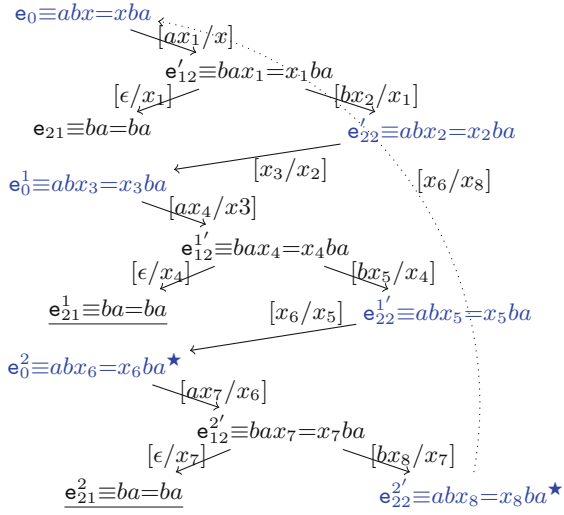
$\mathsf{e}_0 \equiv abx = xba$

$[ax_1/x]$

$\mathsf{e}'_{12} \equiv bax_1 = x_1ba$

$[\epsilon/x_1]$

$[bx_2/x_1]$

$\mathsf{e}_{21} \equiv ba = ba$

$\mathsf{e}'_{22} \equiv abx_2 = x_2ba$

$[x_3/x_2]$

$[x_6/x_8]$

$\mathsf{e}^1_0 \equiv abx_3 = x_3ba$

$[ax_4/x3]$

$\mathsf{e}^{1'}_{12} \equiv bax_4 = x_4ba$

$[\epsilon/x_4]$

$[bx_5/x_4]$

$\underline{\mathsf{e}^1_{21} \equiv ba = ba}$

$[x_6/x_5]$

$\mathsf{e}^{1'}_{22} \equiv abx_5 = x_5ba$

$\mathsf{e}^2_0 \equiv abx_6 = x_6ba^\star$

$[ax_7/x_6]$

$\mathsf{e}^{2'}_{12} \equiv bax_7 = x_7ba$

$[\epsilon/x_7]$

$[bx_8/x_7]$

$\underline{\mathsf{e}^2_{21} \equiv ba = ba}$

$\mathsf{e}^{2'}_{22} \equiv abx_8 = x_8ba^\star$